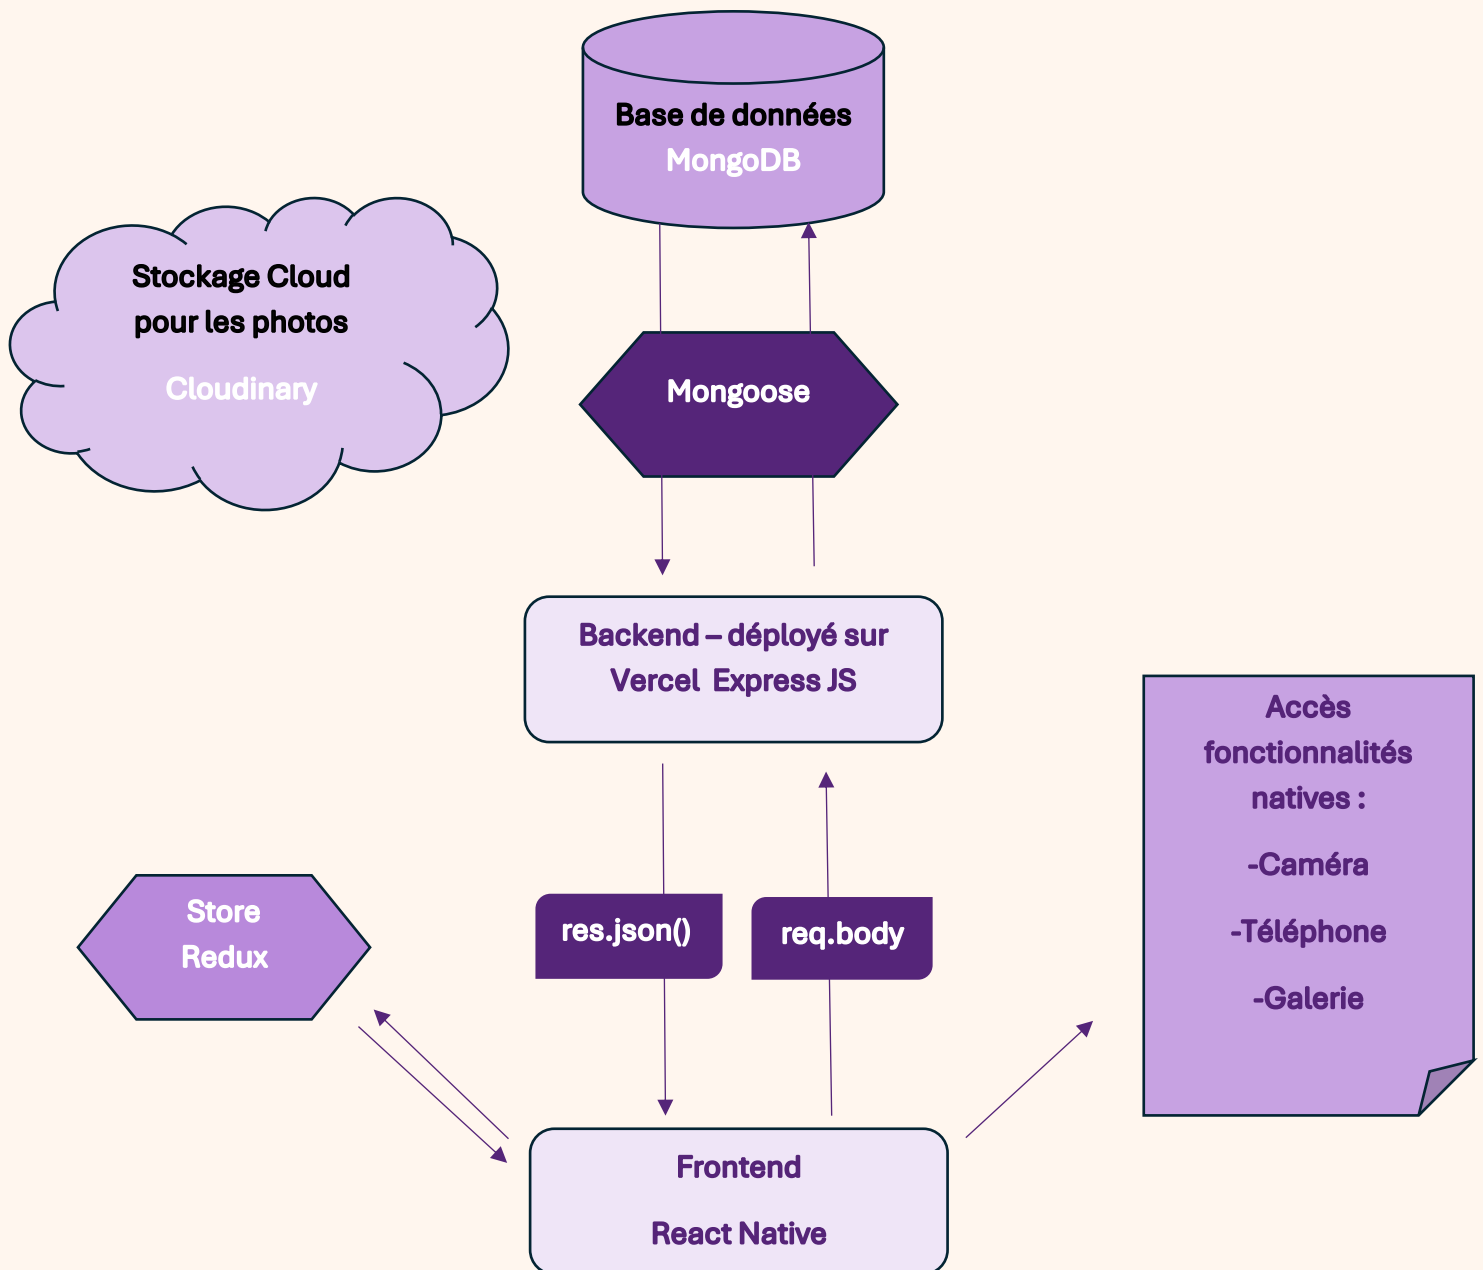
Base de données
MongoDB

Stockage Cloud pour les photos

Cloudinary

Mongoose

Backend – déployé sur Vercel Express JS

Accès fonctionnalités natives :

-Caméra

-Téléphone

-Galerie

Store Redux

res.json()

req.body

Frontend

React Native